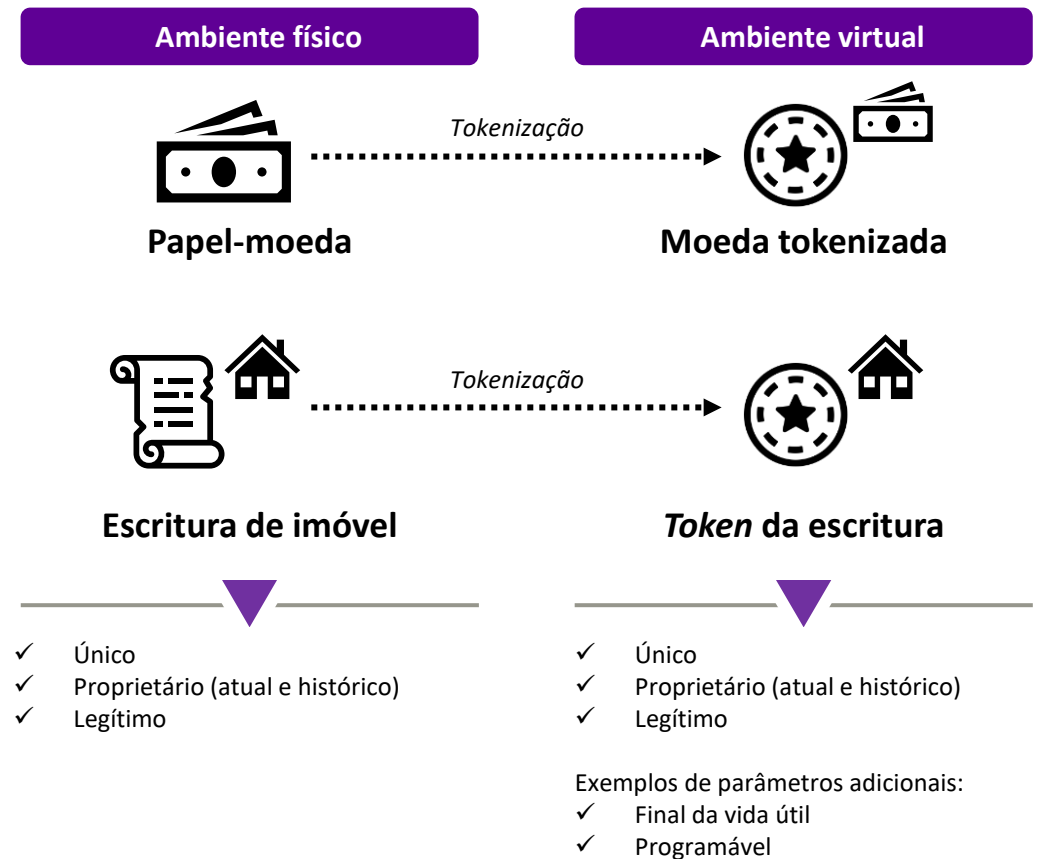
Ambiente físico

Ambiente virtual

Tokenização

Papel-moeda

Moeda tokenizada

Tokenização

Escritura de imóvel

*Token* da escritura

✓ Único
✓ Proprietário (atual e histórico)
✓ Legítimo

✓ Único
✓ Proprietário (atual e histórico)
✓ Legítimo

Exemplos de parâmetros adicionais:
✓ Final da vida útil
✓ Programável